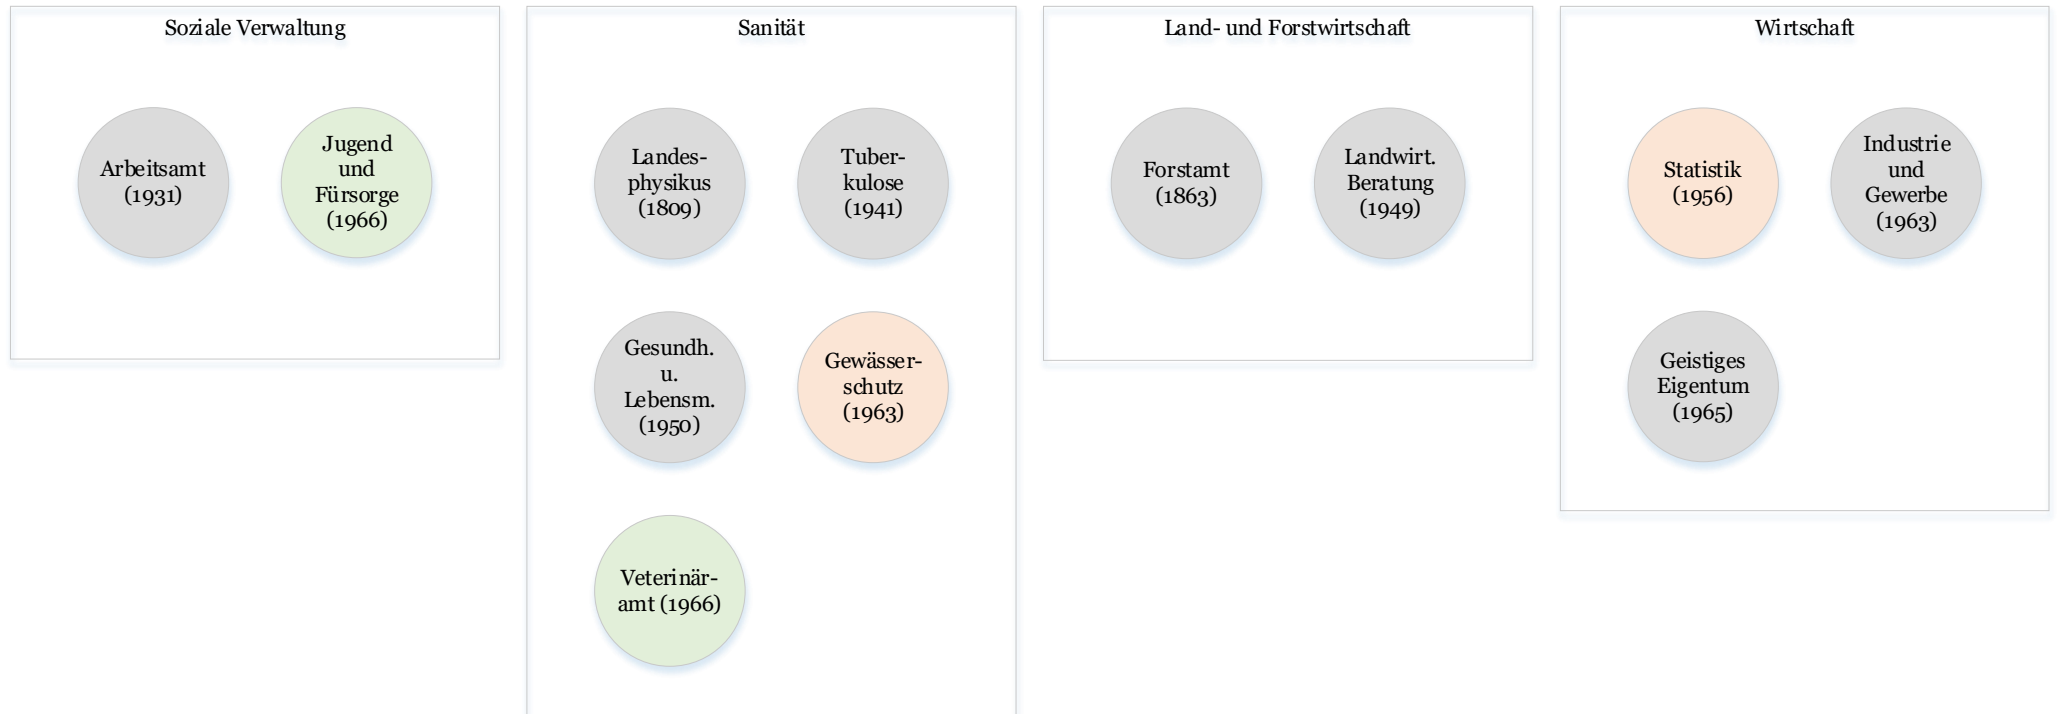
Soziale Verwaltung

Arbeitsamt (1931)

Jugend und Fürsorge (1966)

Sanität

Landes-physikus (1809)

Tuber-kulose (1941)

Gesundh. u. Lebensm. (1950)

Gewässer-schutz (1963)

Veterinär-amt (1966)

Land- und Forstwirtschaft

Forstamt (1863)

Landwirt. Beratung (1949)

Wirtschaft

Statistik (1956)

Industrie und Gewerbe (1963)

Geistiges Eigentum (1965)